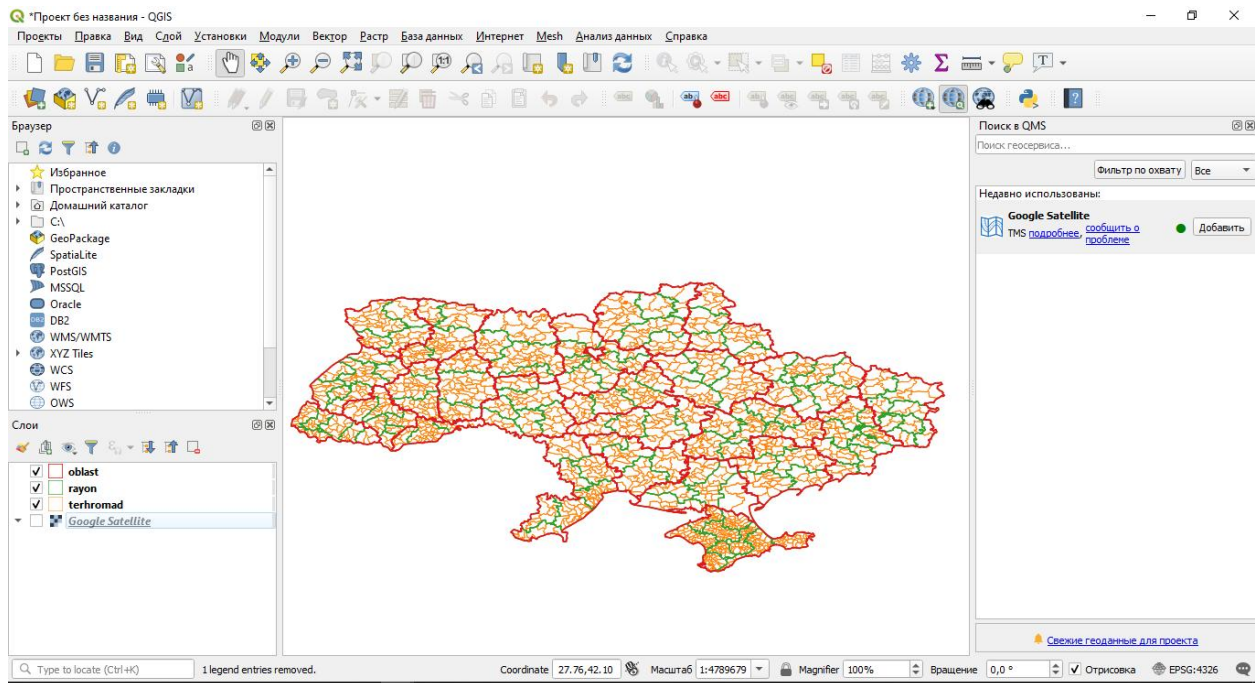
*Проект без названия - QGIS

Проекты Правка Вид Слой Установки Модули Вектор Растр База данных Интернет Mesh Анализ данных Справка

Браузер

Избранное
Пространственные закладки
Домашний каталог
C:\
GeoPackage
SpatiaLite
PostGIS
MSSQL
Oracle
DB2
WMS/WMTS
XYZ Tiles
WCS
WFS
OWS

Слои

oblast
rayon
terhromad
Google Satellite

Поиск в QMS

Поиск геосервиса...

Фильтр по охвату Все

Недавно использованы:

Google Satellite
TMS подробнее, сообщить о проблеме Добавить

Свежие геоданные для проекта

Type to locate (Ctrl+K) 1 legend entries removed. Coordinate 27.76,42.10 Масштаб 1:4789679 Magnifier 100% Вращение 0,0 ° Отрисовка EPSG:4326